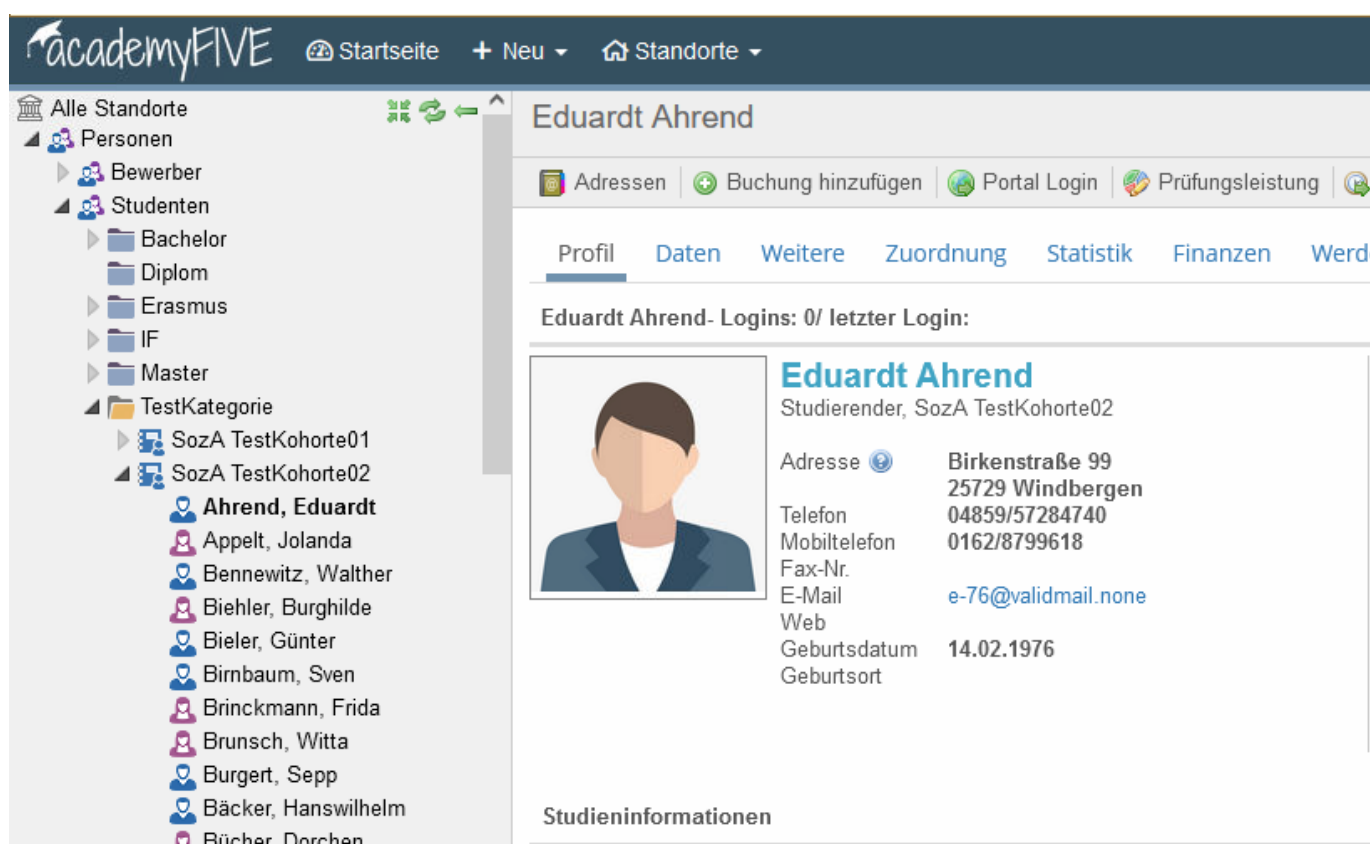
academyFIVE Startseite + Neu Standorte

Alle Standorte
Personen
Bewerber
Studenten
Bachelor
Diplom
Erasmus
IF
Master
TestKategorie
SozA TestKohorte01
SozA TestKohorte02
Ahrend, Eduardt
Appelt, Jolanda
Bennewitz, Walther
Biehler, Burghilde
Bieler, Günter
Birnbaum, Sven
Brinckmann, Frida
Brunsch, Witta
Burgert, Sepp
Bäcker, Hanswilhelm
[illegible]

Eduardt Ahrend

Adressen | Buchung hinzufügen | Portal Login | Prüfungsleistung

Profil Daten Weitere Zuordnung Statistik Finanzen Werd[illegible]

Eduardt Ahrend- Logins: 0/ letzter Login:

Eduardt Ahrend
Studierender, SozA TestKohorte02

| | |
|---|---|
| Adresse | Birkenstraße 99 25729 Windbergen |
| Telefon | 04859/57284740 |
| Mobiltelefon | 0162/8799618 |
| Fax-Nr. | |
| E-Mail | e-76@validmail.none |
| Web | |
| Geburtsdatum | 14.02.1976 |
| Geburtsort | |

Studieninformationen